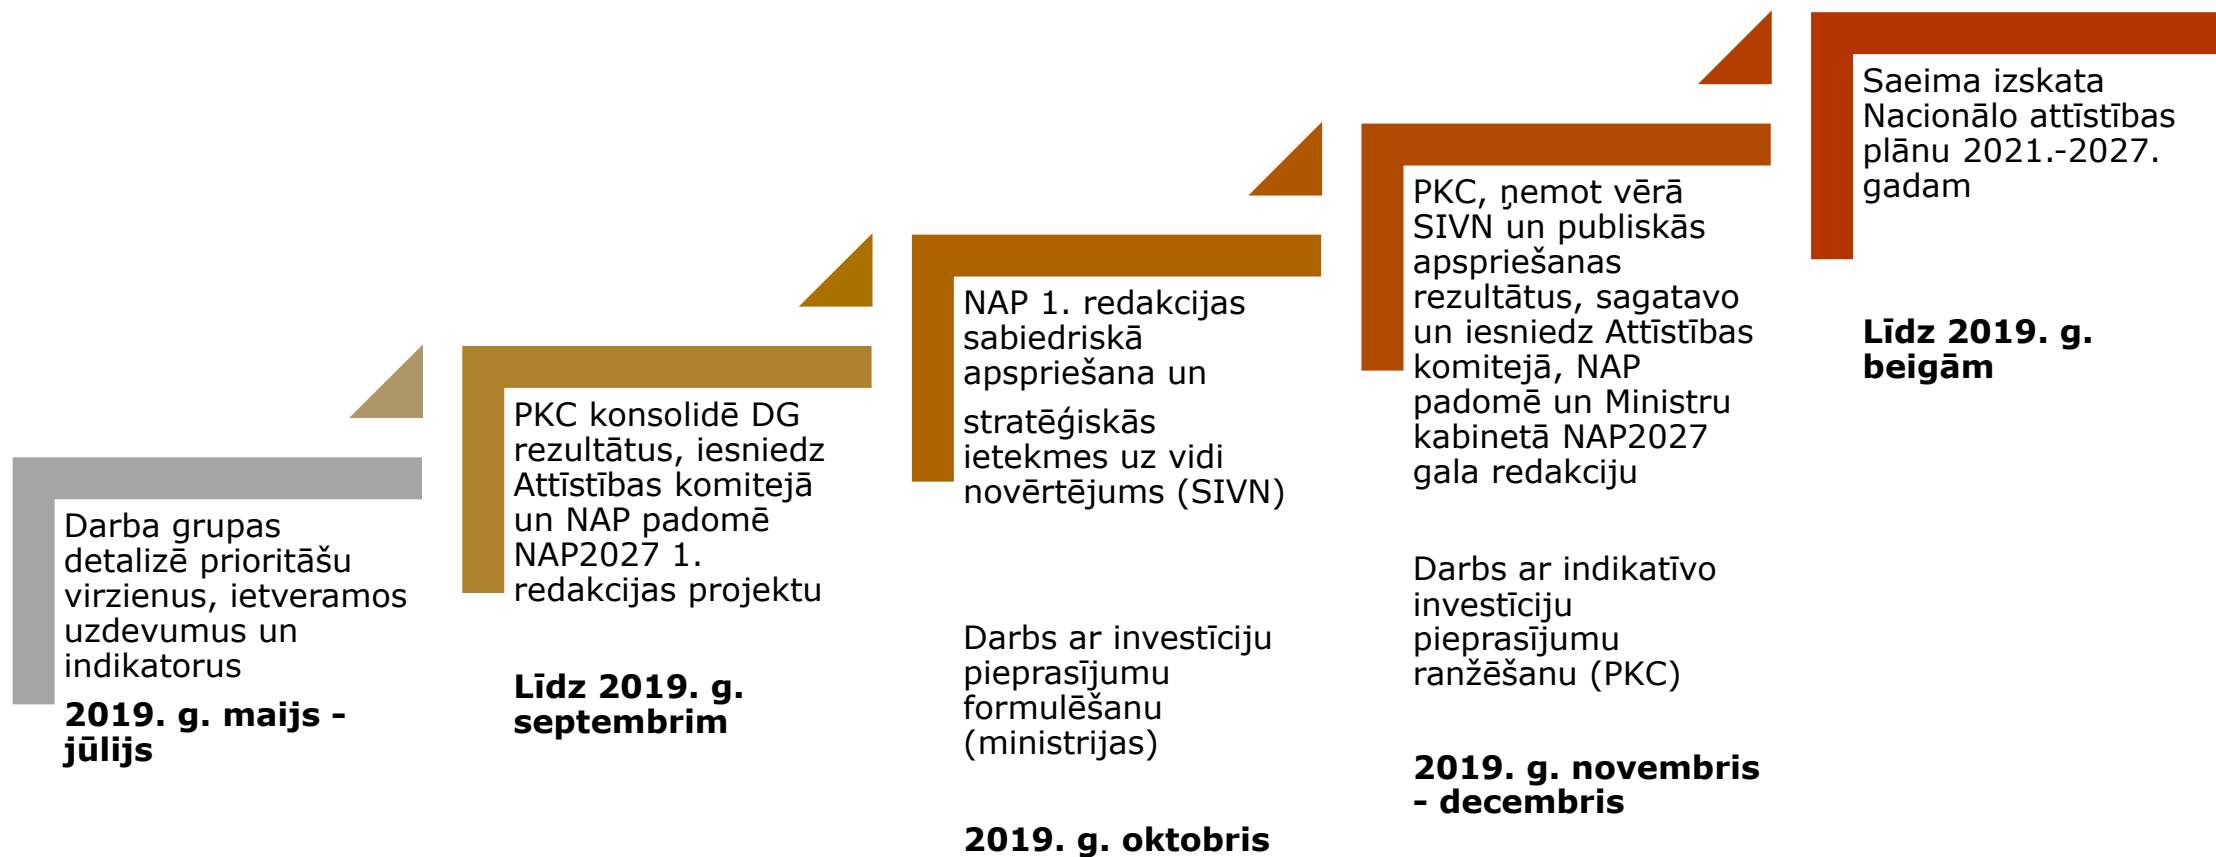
Darba grupas detalizē prioritāšu virzienus, ietveramos uzdevumus un indikatorus

**2019. g. maijs - jūlijs**

PKC konsolidē DG rezultātus, iesniedz Attīstības komitejā un NAP padomē NAP2027 1. redakcijas projektu

**Līdz 2019. g. septembrim**

NAP 1. redakcijas sabiedriskā apspriešana un

stratēģiskās ietekmes uz vidi novērtējums (SIVN)

Darbs ar investīciju pieprasījumu formulēšanu (ministrijas)

**2019. g. oktobris**

PKC, ņemot vērā SIVN un publiskās apspriešanas rezultātus, sagatavo un iesniedz Attīstības komitejā, NAP padomē un Ministru kabinetā NAP2027 gala redakciju

Darbs ar indikatīvo investīciju pieprasījumu ranžēšanu (PKC)

**2019. g. novembris - decembris**

Saeima izskata Nacionālo attīstības plānu 2021.-2027. gadam

**Līdz 2019. g. beigām**